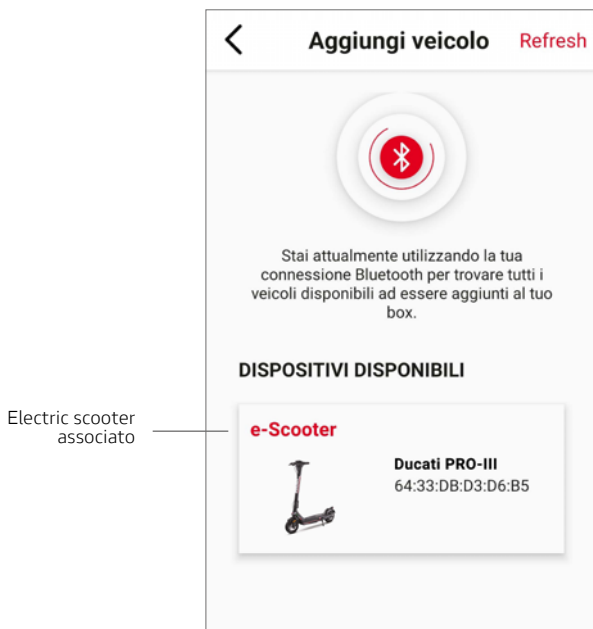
Aggiungi veicolo

Refresh

Stai attualmente utilizzando la tua connessione Bluetooth per trovare tutti i veicoli disponibili ad essere aggiunti al tuo box.

DISPOSITIVI DISPONIBILI

Electric scooter associato

e-Scooter

Ducati PRO-III
64:33:DB:D3:D6:B5